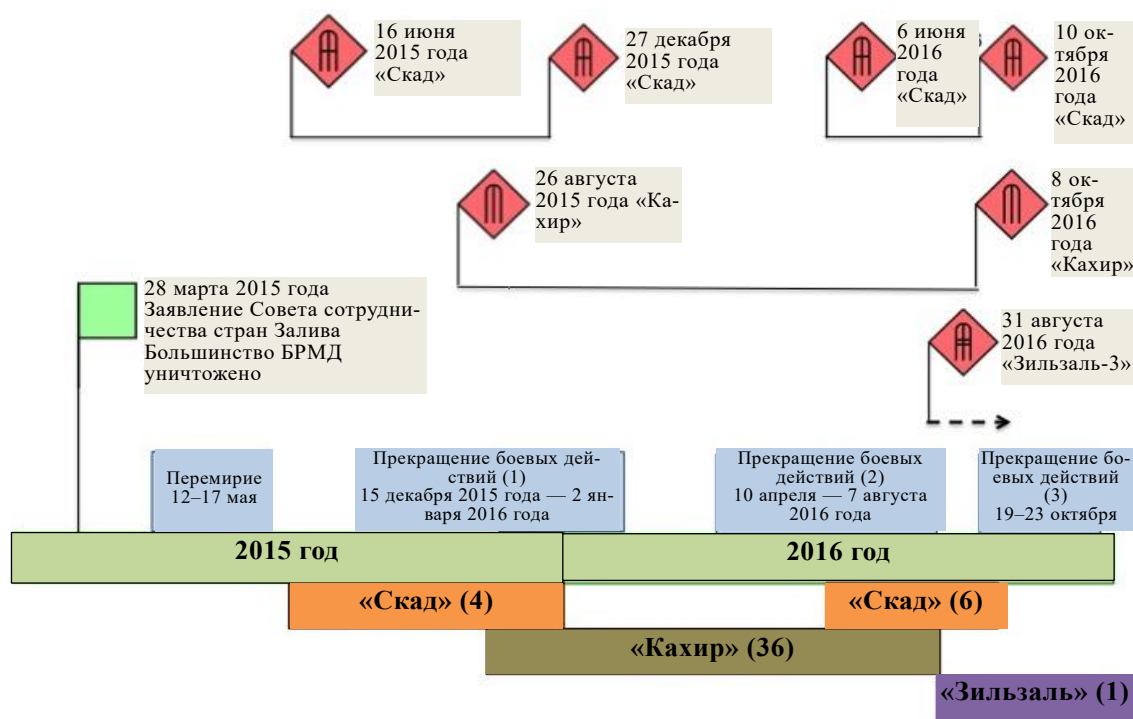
16 июня 2015 года «Скад»

27 декабря 2015 года «Скад»

6 июня 2016 года «Скад»

10 октября 2016 года «Скад»

26 августа 2015 года «Кахир»

8 октября 2016 года «Кахир»

28 марта 2015 года Заявление Совета сотрудничества стран Залива Большинство БРМД уничтожено

31 августа 2016 года «Зильзаль-3»

Перемирие 12–17 мая

Прекращение боевых действий (1) 15 декабря 2015 года — 2 января 2016 года

Прекращение боевых действий (2) 10 апреля — 7 августа 2016 года

Прекращение боевых действий (3) 19–23 октября

2015 год

2016 год

«Скад» (4)

«Скад» (6)

«Кахир» (36)

«Зильзаль» (1)